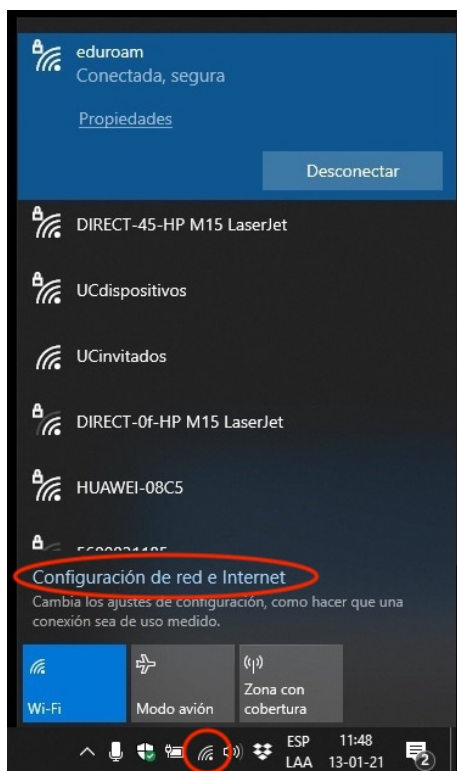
eduroam
Conectada, segura

Propiedades

Desconectar

DIRECT-45-HP M15 LaserJet

UCdispositivos

UCinvitados

DIRECT-0f-HP M15 LaserJet

HUAWEI-08C5

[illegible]

Configuración de red e Internet
Cambia los ajustes de configuración, como hacer que una conexión sea de uso medido.

Wi-Fi

Modo avión

Zona con cobertura

ESP
LAA

11:48
13-01-21

2